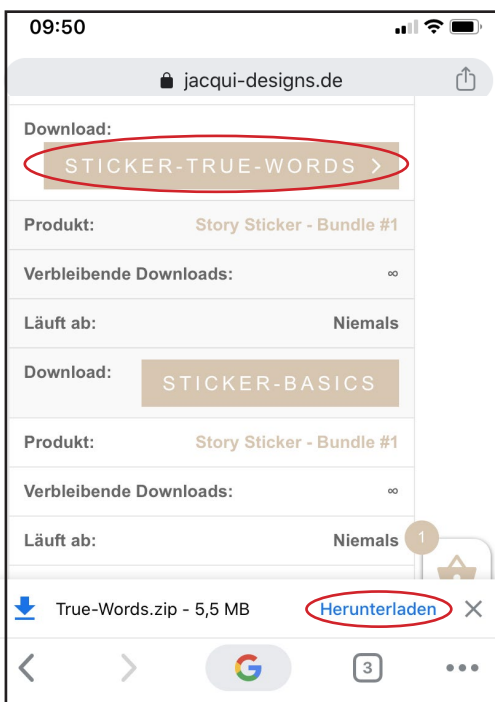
09:50

jacqui-designs.de

Download:
STICKER-TRUE-WORDS >

| | |
|---|---|
| Produkt: | Story Sticker - Bundle #1 |
| Verbleibende Downloads: | ∞ |
| Läuft ab: | Niemals |
| Download: | STICKER-BASICS |
| Produkt: | Story Sticker - Bundle #1 |
| Verbleibende Downloads: | ∞ |
| Läuft ab: | Niemals |

1

True-Words.zip - 5,5 MB Herunterladen ×

G 3